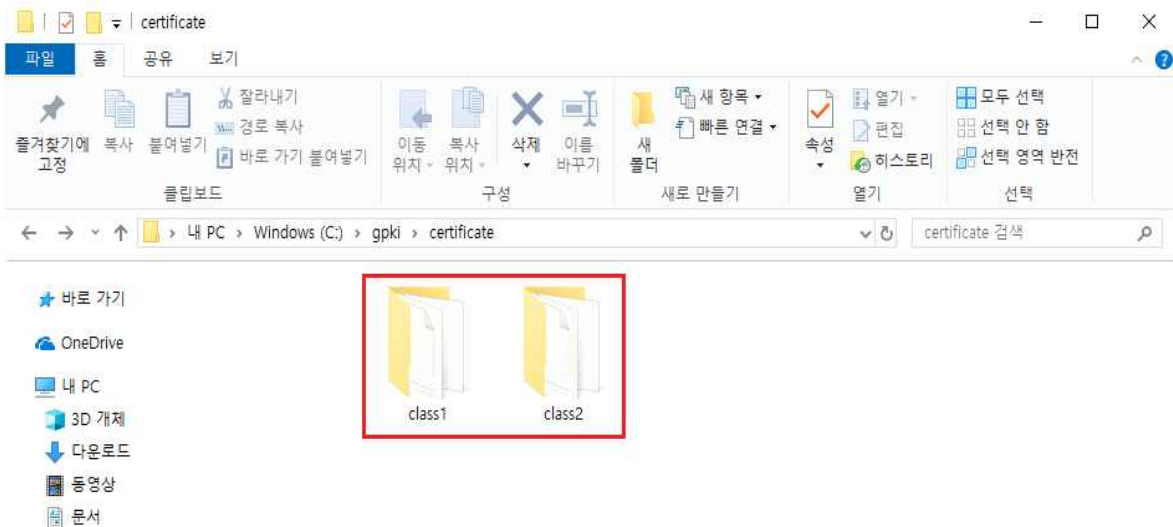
certificate

파일 홈 공유 보기

즐겨찾기에 고정 복사 붙여넣기 잘라내기 경로 복사 바로 가기 붙여넣기
클립보드

이동 위치 복사 위치 삭제 이름 바꾸기
구성

새 폴더 새 항목 빠른 연결
새로 만들기

속성 열기 편집 히스토리
열기

모두 선택 선택 안 함 선택 영역 반전
선택

내 PC › Windows (C:) › gpki › certificate

certificate 검색

바로 가기
OneDrive
내 PC
3D 개체
다운로드
동영상
문서

class1
class2